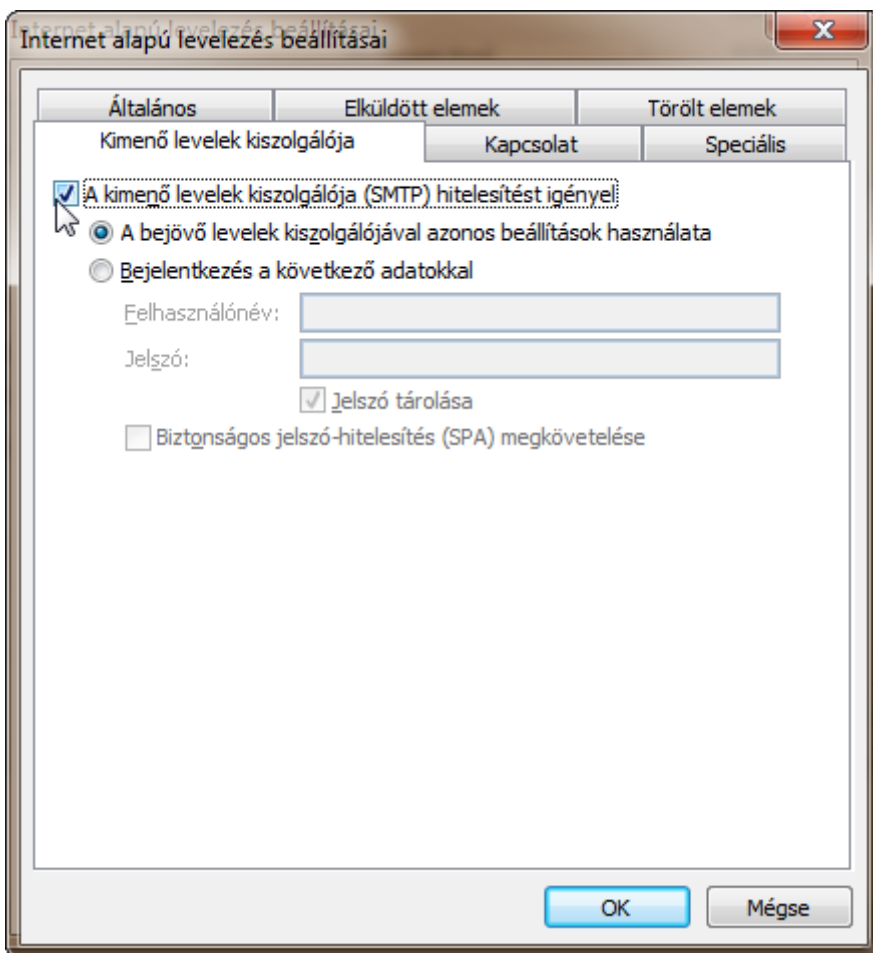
Internet alapú levelezés beállításai

Általános | Elküldött elemek | Törölt elemek

Kimenő levelek kiszolgálója | Kapcsolat | Speciális

A kimenő levelek kiszolgálója (SMTP) hitelesítést igényel

A bejövő levelek kiszolgálójával azonos beállítások használata

Bejelentkezés a következő adatokkal

Felhasználónév:

Jelszó:

Jelszó tárolása

Biztonságos jelszó-hitelesítés (SPA) megkövetelése

OK

Mégse